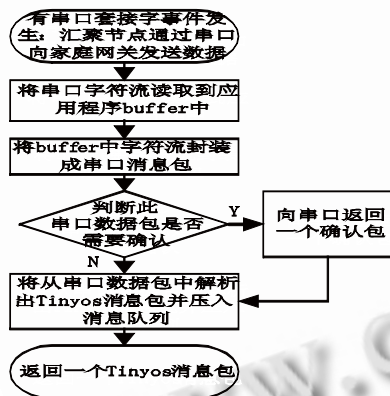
有串口套接字事件发生：汇聚节点通过串口向家庭网关发送数据

将串口字符流读取到应用程序buffer中

将buffer中字符流封装成串口消息包

判断此串口数据包是否需要确认

Y

向串口返回一个确认包

N

将从串口数据包中解析出Tinyos消息包并压入消息队列

返回一个Tinyos消息包